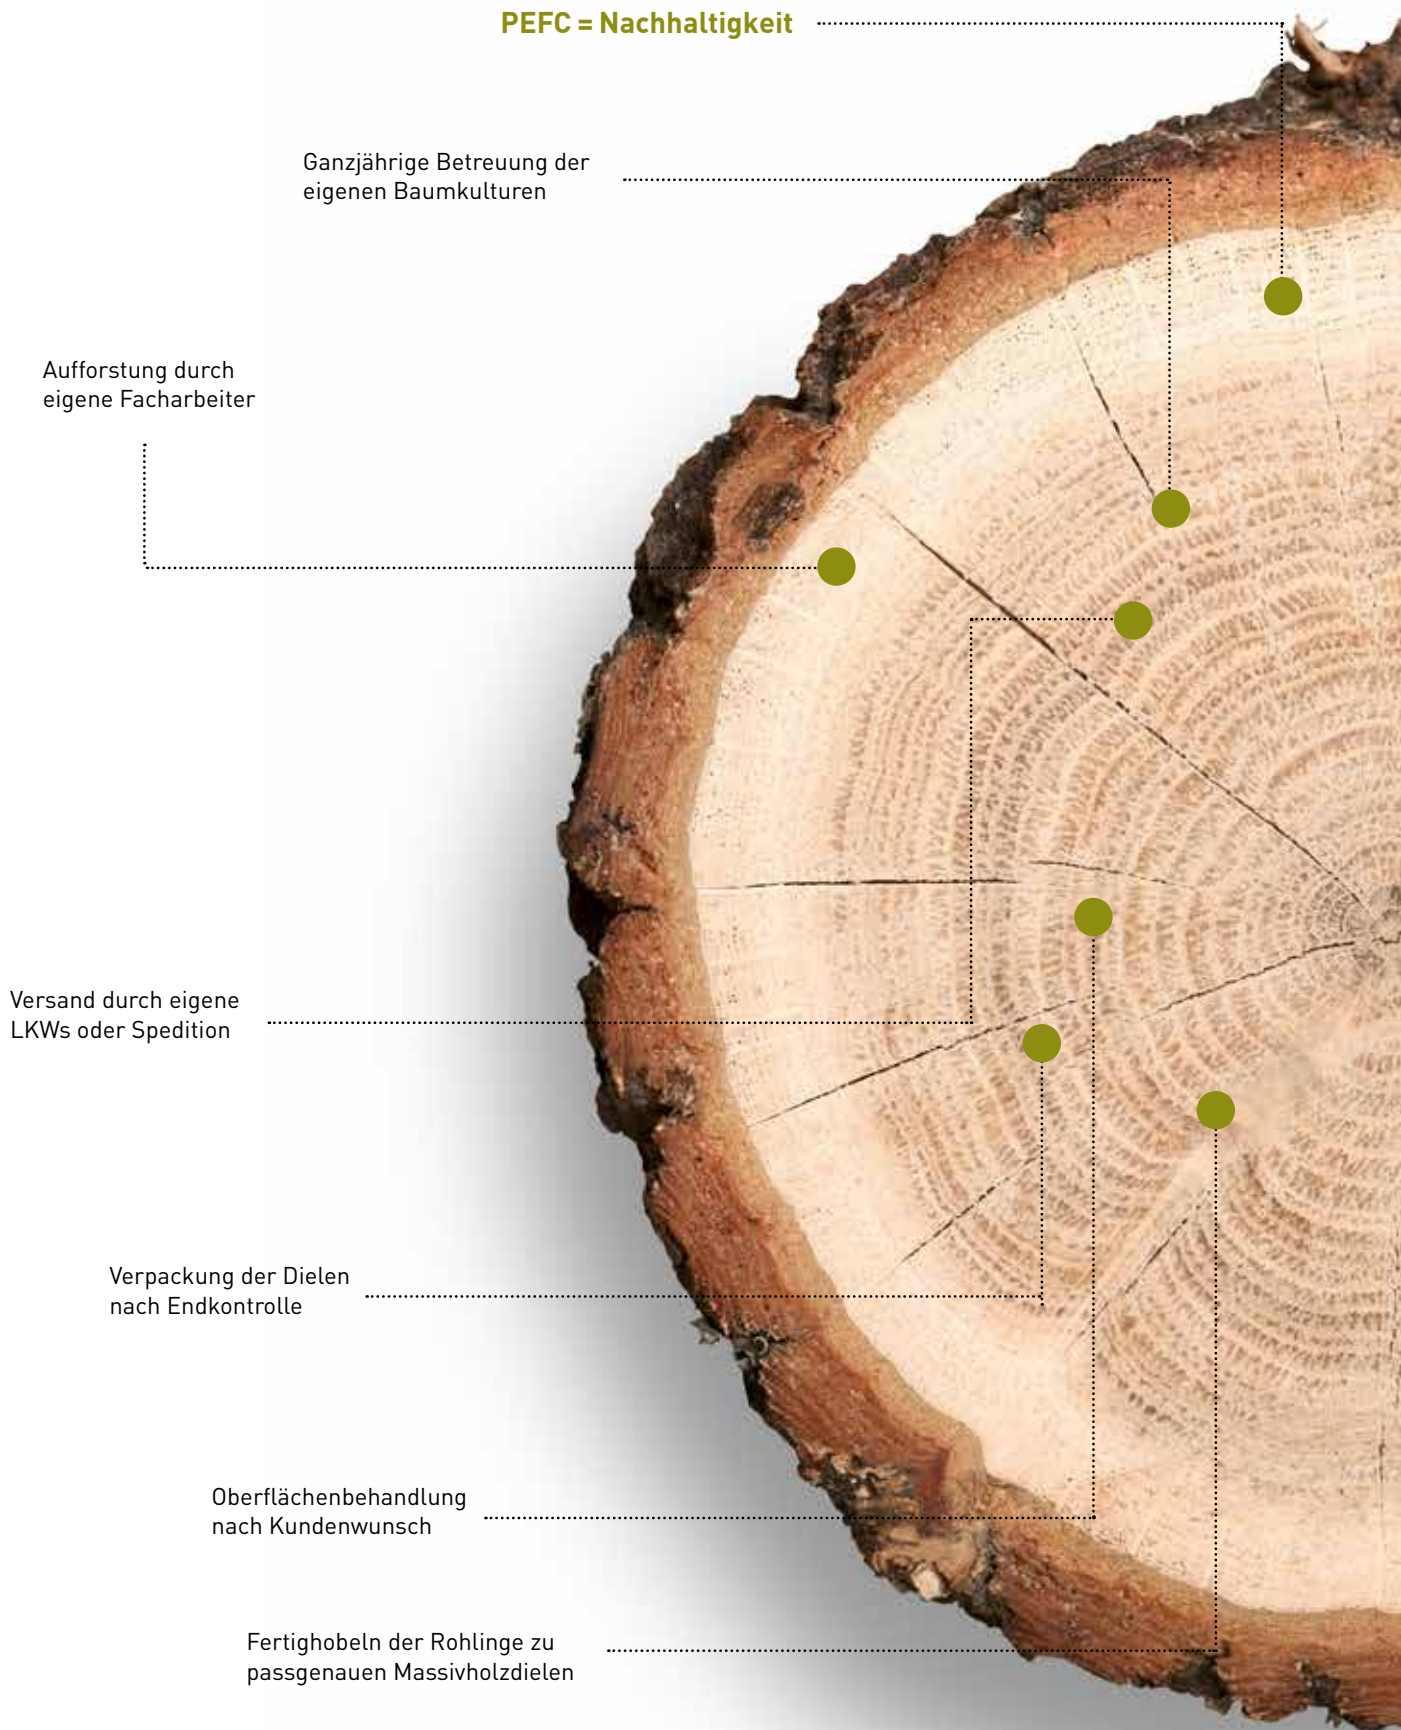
PEFC = Nachhaltigkeit

Ganzjährige Betreuung der eigenen Baumkulturen

Aufforstung durch eigene Facharbeiter

Versand durch eigene LKWs oder Spedition

Verpackung der Dielen nach Endkontrolle

Oberflächenbehandlung nach Kundenwunsch

Fertighobeln der Rohlinge zu passgenauen Massivholzdielen